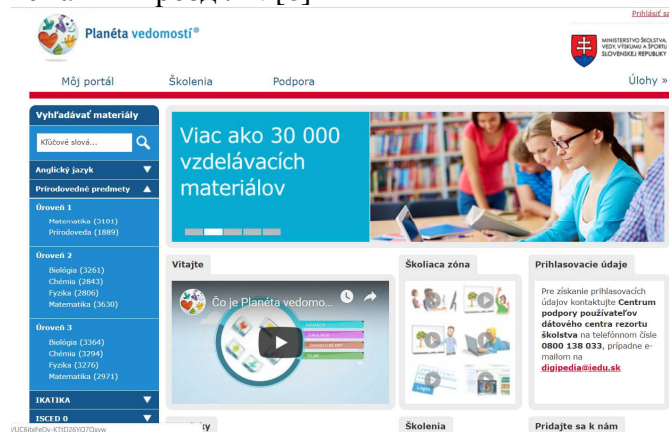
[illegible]

Prihlásiť sa

Planéta vedomostí®

MINISTERSTVO ŠKOLSTVA, VEDY, VÝSKUMU A ŠPORTU SLOVENSKEJ REPUBLIKY

Môj portál Školenia Podpora Úlohy »

Vyhľadávať materiály

Kľúčové slová...

Anglický jazyk

Prírodovedné predmety

Úroveň 1
Matematika (3101)
Prírodoveda (1889)

Úroveň 2
Biológia (3261)
Chémia (2843)
Fyzika (2806)
Matematika (3630)

Úroveň 3
Biológia (3364)
Chémia (3294)
Fyzika (3276)
Matematika (2971)

IKATIKA

ISCED 0

Viac ako 30 000 vzdelávacích materiálov

Vitajte

Čo je Planéta vedomo...

Školiaca zóna

Prihlasovacie údaje

Pre získanie prihlasovacích údajov kontaktujte **Centrum podpory používateľov dátového centra rezortu školstva** na telefónnom čísle **0800 138 033**, prípadne e-mailom na **digipedia@iedu.sk**

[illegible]ky

Školenia

Pridajte sa k nám

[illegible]/UC6itxFeDv-KTtD26YO7Oxvw